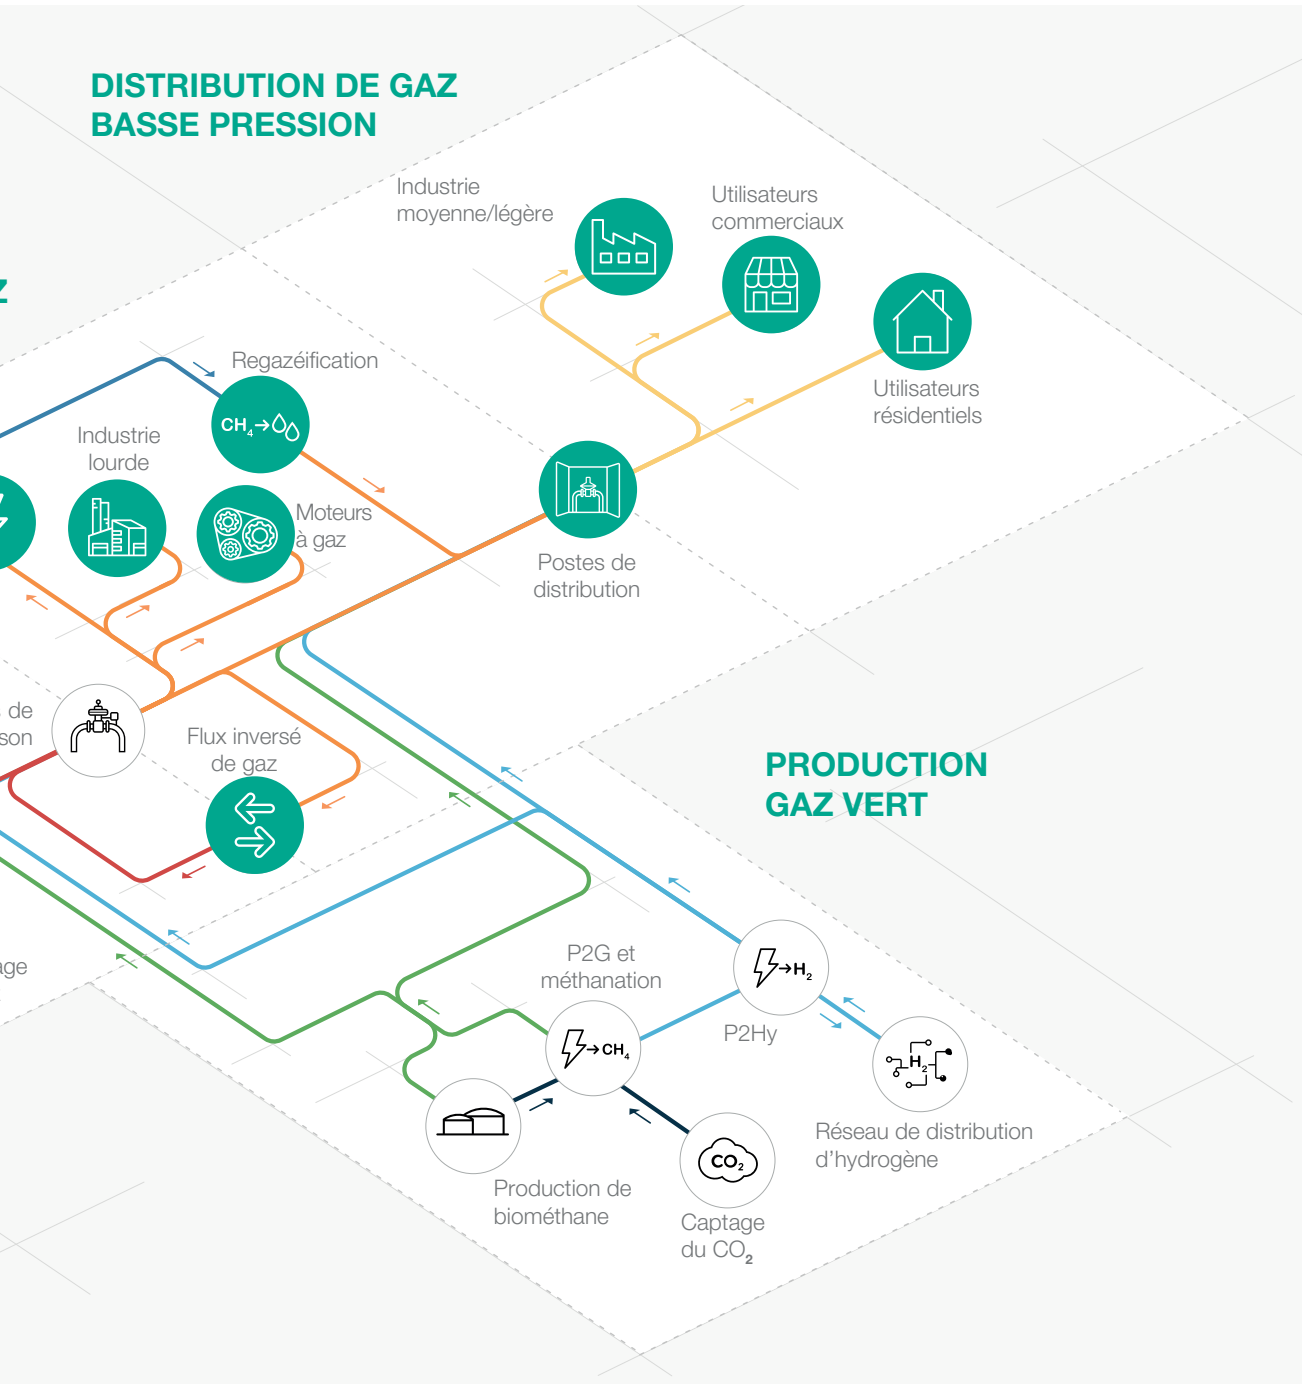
DISTRIBUTION DE GAZ BASSE PRESSION

Z

Industrie moyenne/légère

Utilisateurs commerciaux

Utilisateurs résidentiels

Regazéification

$CH_4 \rightarrow$

Industrie lourde

Moteurs à gaz

Postes de distribution

de
son

Flux inversé de gaz

PRODUCTION GAZ VERT

age

P2G et méthanation

$\rightarrow H_2$

P2Hy

$\rightarrow CH_4$

$H_2$

Réseau de distribution d'hydrogène

$CO_2$

Production de biométhane

Captage du $CO_2$